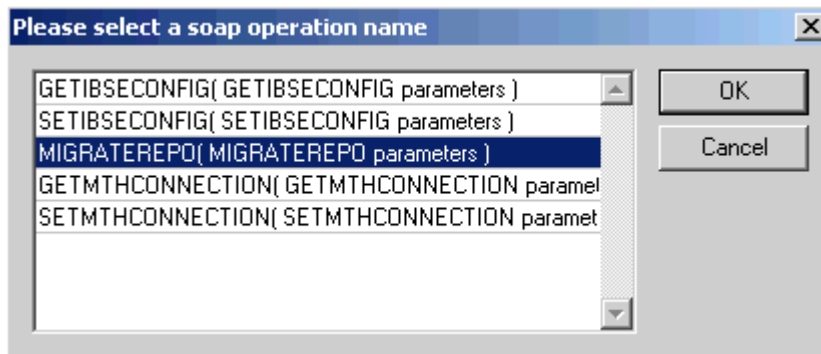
Please select a soap operation name

GETIBSECONFIG( GETIBSECONFIG parameters )
SETIBSECONFIG( SETIBSECONFIG parameters )
MIGRATEREPO( MIGRATEREPO parameters )
GETMTHCONNECTION( GETMTHCONNECTION paramet
SETMTHCONNECTION( SETMTHCONNECTION paramet

OK
Cancel